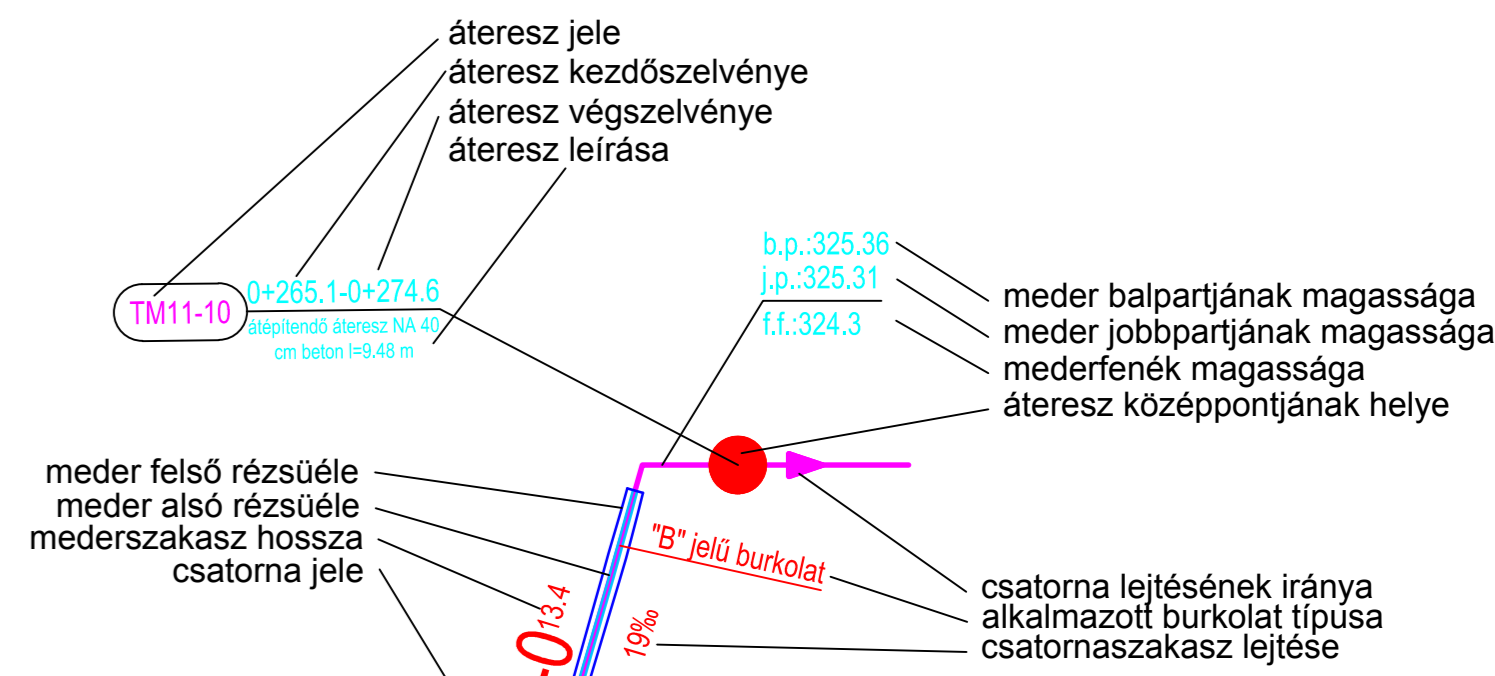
áteresz jele
áteresz kezdőszelvénye
áteresz végszelvénye
áteresz leírása

TM11-10
0+265.1-0+274.6
átépítendő áteresz NA 40 cm beton l=9.48 m

b.p.:325.36
j.p.:325.31
f.f.:324.3

meder balpartjának magassága
meder jobbpartjának magassága
mederfenék magassága
áteresz középpontjának helye

meder felső rézsüéle
meder alsó rézsüéle
mederszakasz hossza
csatorna jele

"B" jelű burkolat
13.4
19‰
-0

csatorna lejtésének iránya
alkalmazott burkolat típusa
csatornaszakasz lejtése